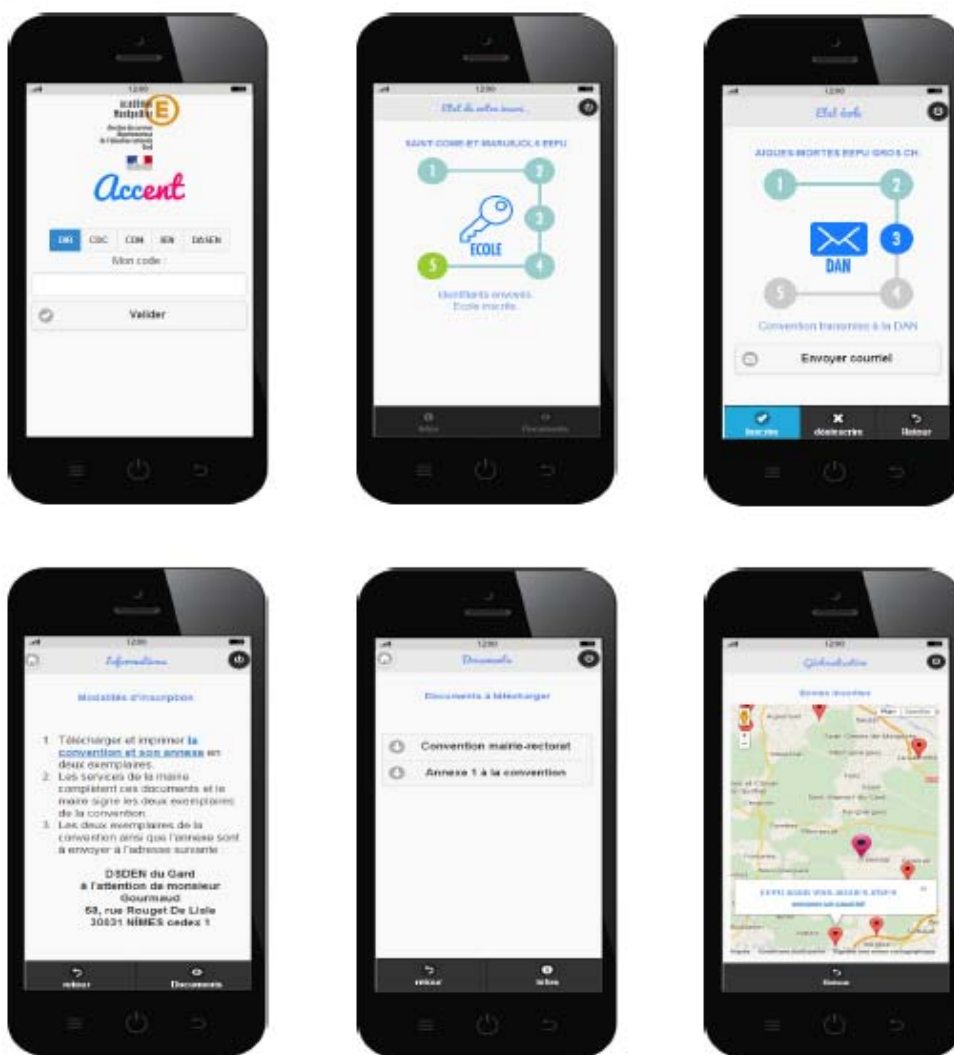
12:00

académie Montpellier

Accent

DIR CDC CDM IEN DASEN

Mon code :

Valider

12:00

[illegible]

SAINT COME ET MARUEJOLS EEPU

1 2 3 4 5

ECOLE

Identifiants envoyés. Ecole inscrite.

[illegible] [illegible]

12:00

Etat école

AIGUES-MORTES EEPU GROS CH.

1 2 3 4 5

DAN

Convention transmise à la DAN

Envoyer courriel

Inscrire désinscrire Retour

12:00

Informations

Modalités d'inscription

1. Télécharger et imprimer la convention et son annexe en deux exemplaires.
2. Les services de la mairie complètent ces documents et le maire signe les deux exemplaires de la convention.
3. Les deux exemplaires de la convention ainsi que l'annexe sont à envoyer à l'adresse suivante :

DSDEN du Gard
à l'attention de monsieur Gourmaud
58, rue Rouget De Lisle
30031 NIMES cedex 1

retour Documents

12:00

Documents

Documents à télécharger

Convention mairie-rectorat

Annexe 1 à la convention

retour Infos

12:00

Géolocalisation

Ecoles inscrites

EEPU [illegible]

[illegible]

Retour